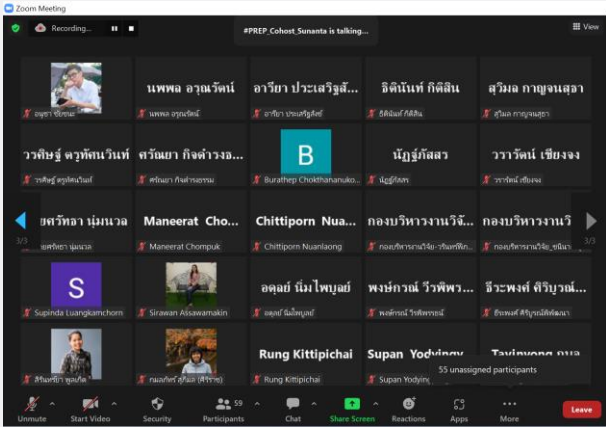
Zoom Meeting

Recording...

#PREP_Cohost_Sunanta is talking...

View

อนุชา ชัยชนะ

นพพล อรุณรัตน์
นพพล อรุณรัตน์

อารียา ประเสริฐสั...
อารียา ประเสริฐศักดิ์

อิศินันท์ กิติสิน
อิศินันท์ กิติสิน

สุวิมล กาญจนสุธา
สุวิมล กาญจนสุธา

วรศิษฐ์ ตรูพัฒนวินท์
วรศิษฐ์ ตรูพัฒนวินท์

ศรัณยา กิจดำรงธ...
ศรัณยา กิจดำรงธรรม

B
Burathep Chokthananuko...

นัฏฐ์ภัสสร
นัฏฐ์ภัสสร

วรารัตน์ เชียงจง
วรารัตน์ เชียงจง

3/3

นศรัทธา นุ่มนวล
นศรัทธา นุ่มนวล

Maneerat Cho...
Maneerat Chompuk

Chittiporn Nua...
Chittiporn Nuanlaong

กองบริหารงานวิจั...
กองบริหารงานวิจัย-วรินท์พิท...

กองบริหารงานวิ...
กองบริหารงานวิจัย_ชนินา...

3/3

S
Supinda Luangkamchorn

Sirawan Assawamakin

อดุลย์ นิ่มไพบูลย์
อดุลย์ นิ่มไพบูลย์

พงษ์กาณ์ วีรพิพร...
พงษ์กาณ์ วีรพิพรรธน์

ธีระพงศ์ ศิริบุรณ์...
ธีระพงศ์ ศิริบุรณ์พิพัฒนา

สิริพรรษา พูลเกิด

กมลภัทร์ สุวิมล (ศิริราช)

Rung Kittipichai
Rung Kittipichai

Supan Yodying...
Supan Yodying

Tavinyong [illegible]

55 unassigned participants

Unmute
Start Video
Security
59
Participants
Chat
Share Screen
Reactions
Apps
More
Leave